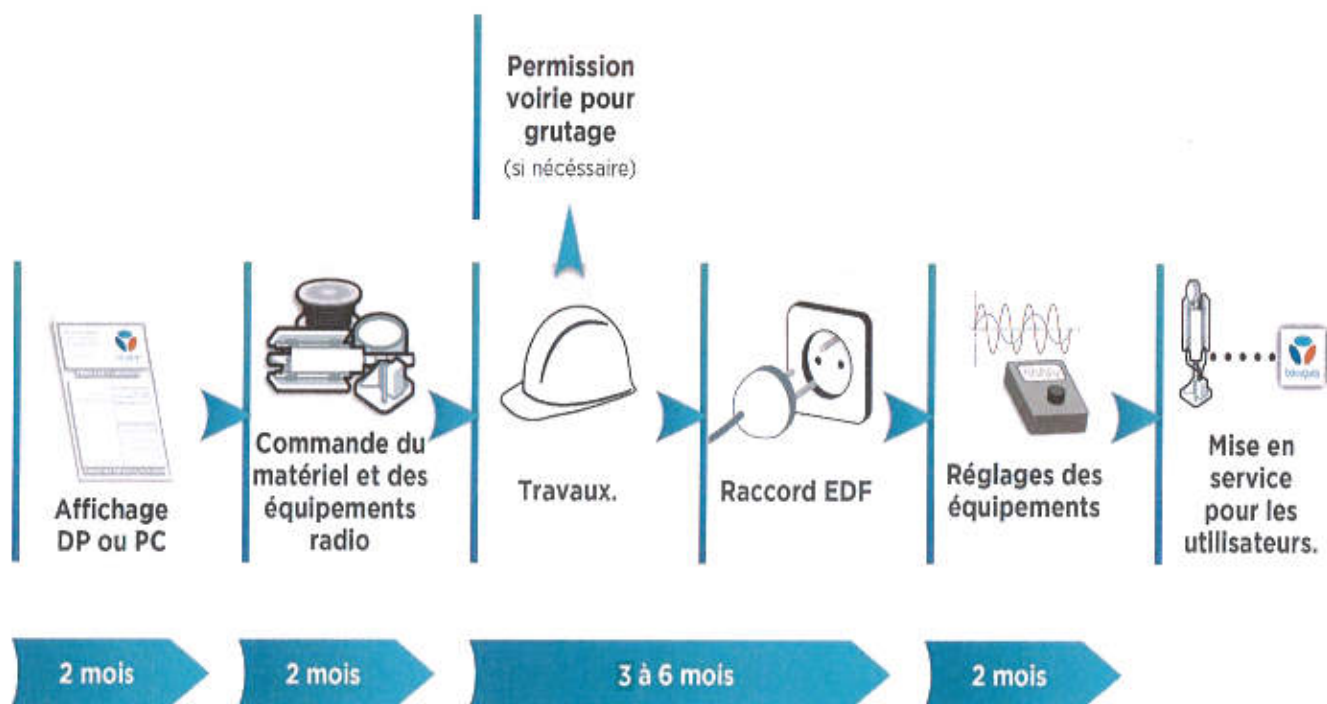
Permission voirie pour grutage
(si nécéssaire)

Affichage DP ou PC

Commande du matériel et des équipements radio

Travaux.

Raccord EDF

Réglages des équipements

Mise en service pour les utilisateurs.

2 mois

2 mois

3 à 6 mois

2 mois